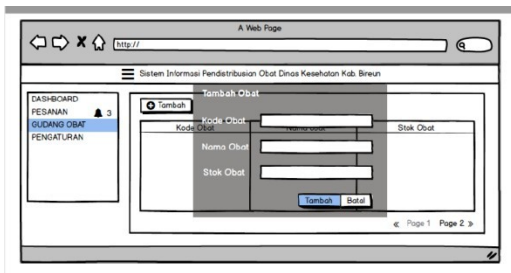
A Web Page

http://

Sistem Informasi Pendistribusian Obat Dinas Kesehatan Kab. Bireun

DASHBOARD
PESANAN 3
GUDANG OBAT
PENGATURAN

Tambah

Kode Obat
Nama Obat
Stok Obat

Tambah Obat

Kode Obat

Nama Obat

Stok Obat

Tambah Batal

« Page 1 Page 2 »